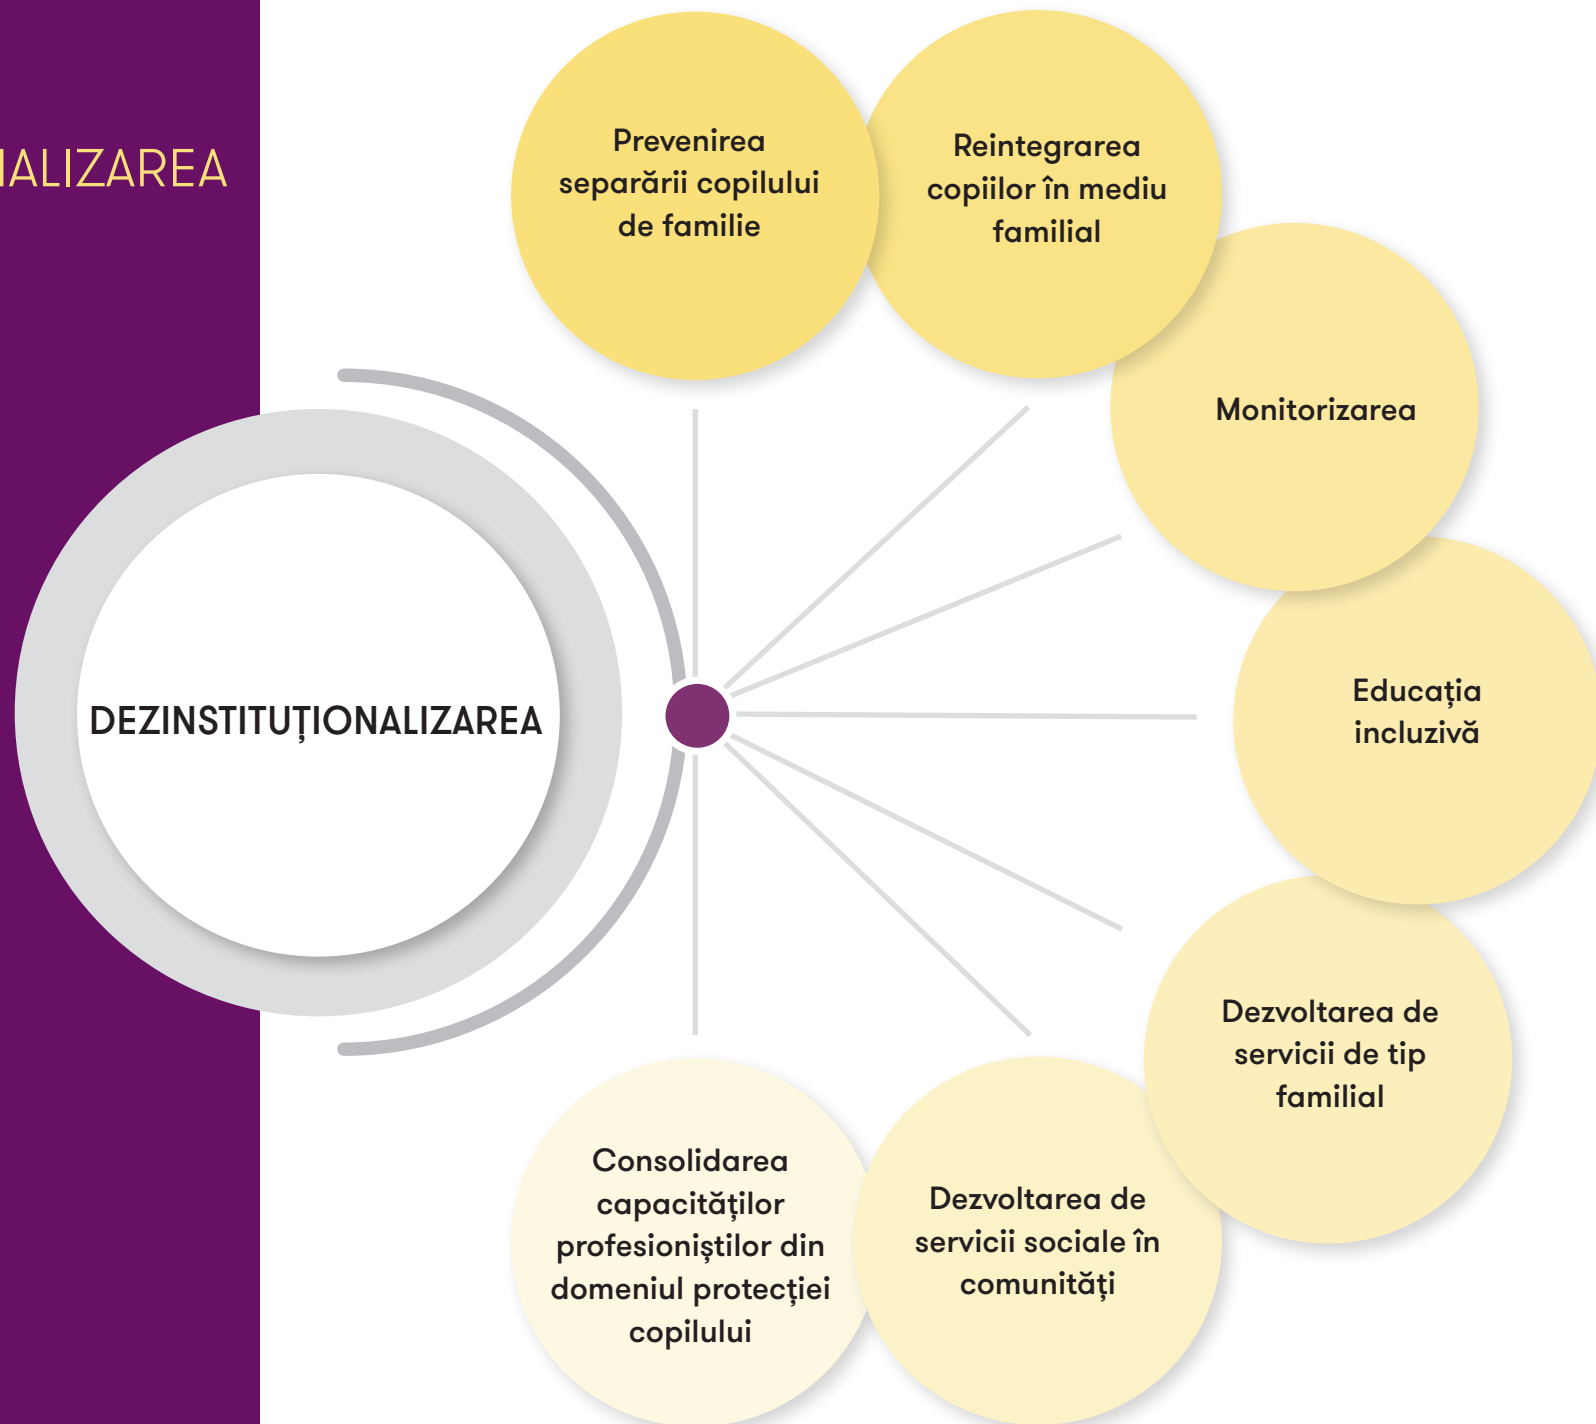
IALIZAREA

DEZINSTITUȚIONALIZAREA

Prevenirea separării copilului de familie

Reintegrarea copiilor în mediu familial

Monitorizarea

Educația incluzivă

Dezvoltarea de servicii de tip familial

Dezvoltarea de servicii sociale în comunități

Consolidarea capacităților profesioniștilor din domeniul protecției copilului